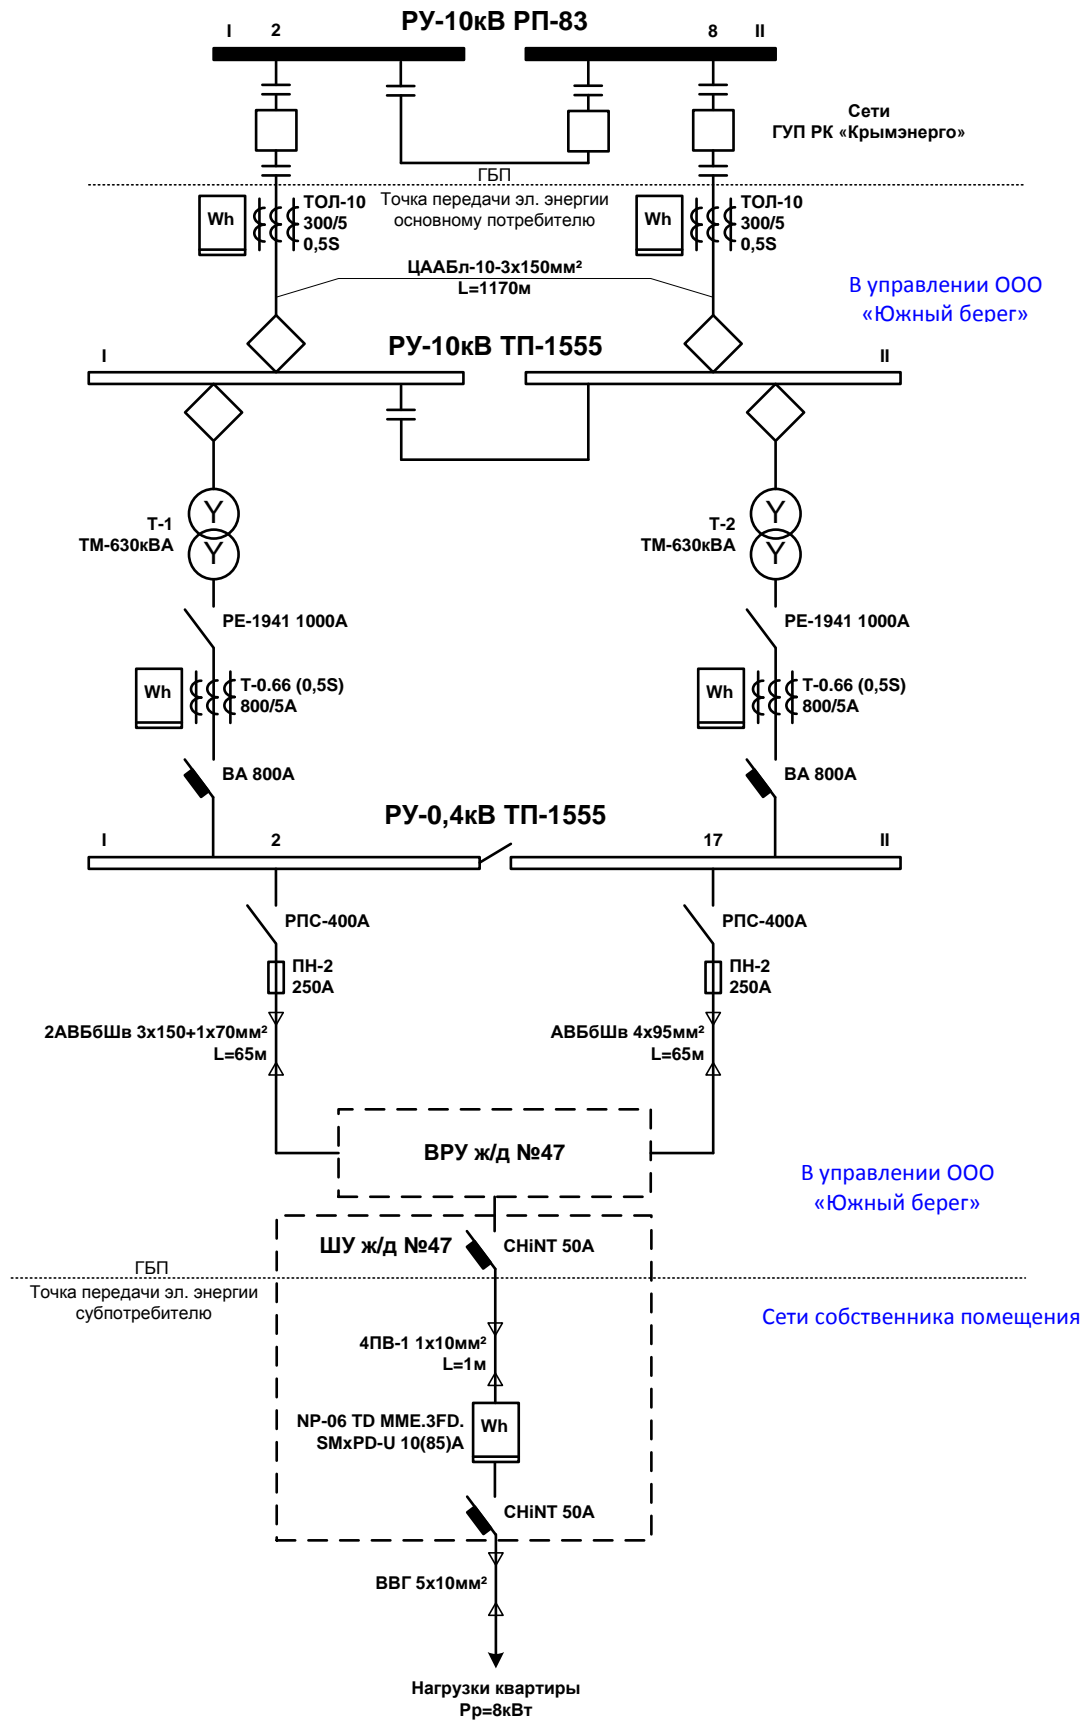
РУ-10кВ РП-83

I 2 8 II

Сети ГУП РК «Крымэнерго»

ГБП

Точка передачи эл. энергии основному потребителю

Wh ТОЛ-10 300/5 0,5S

Wh ТОЛ-10 300/5 0,5S

ЦААБл-10-3х150мм²
L=1170м

В управлении ООО «Южный берег»

РУ-10кВ ТП-1555

I II

Т-1
ТМ-630кВА

Т-2
ТМ-630кВА

РЕ-1941 1000А

РЕ-1941 1000А

Wh Т-0.66 (0,5S) 800/5А

Wh Т-0.66 (0,5S) 800/5А

ВА 800А

ВА 800А

РУ-0,4кВ ТП-1555

I 2 17 II

РПС-400А

РПС-400А

ПН-2 250А

ПН-2 250А

2АВБбШв 3х150+1х70мм²
L=65м

АВБбШв 4х95мм²
L=65м

ВРУ ж/д №47

В управлении ООО «Южный берег»

ШУ ж/д №47

CHiNT 50A

ГБП

Точка передачи эл. энергии субпотребителю

Сети собственника помещения

4ПВ-1 1х10мм²
L=1м

NP-06 TD MME.3FD.
SMxPD-U 10(85)A

Wh

CHiNT 50A

ВВГ 5х10мм²

Нагрузки квартиры
Рр=8кВт